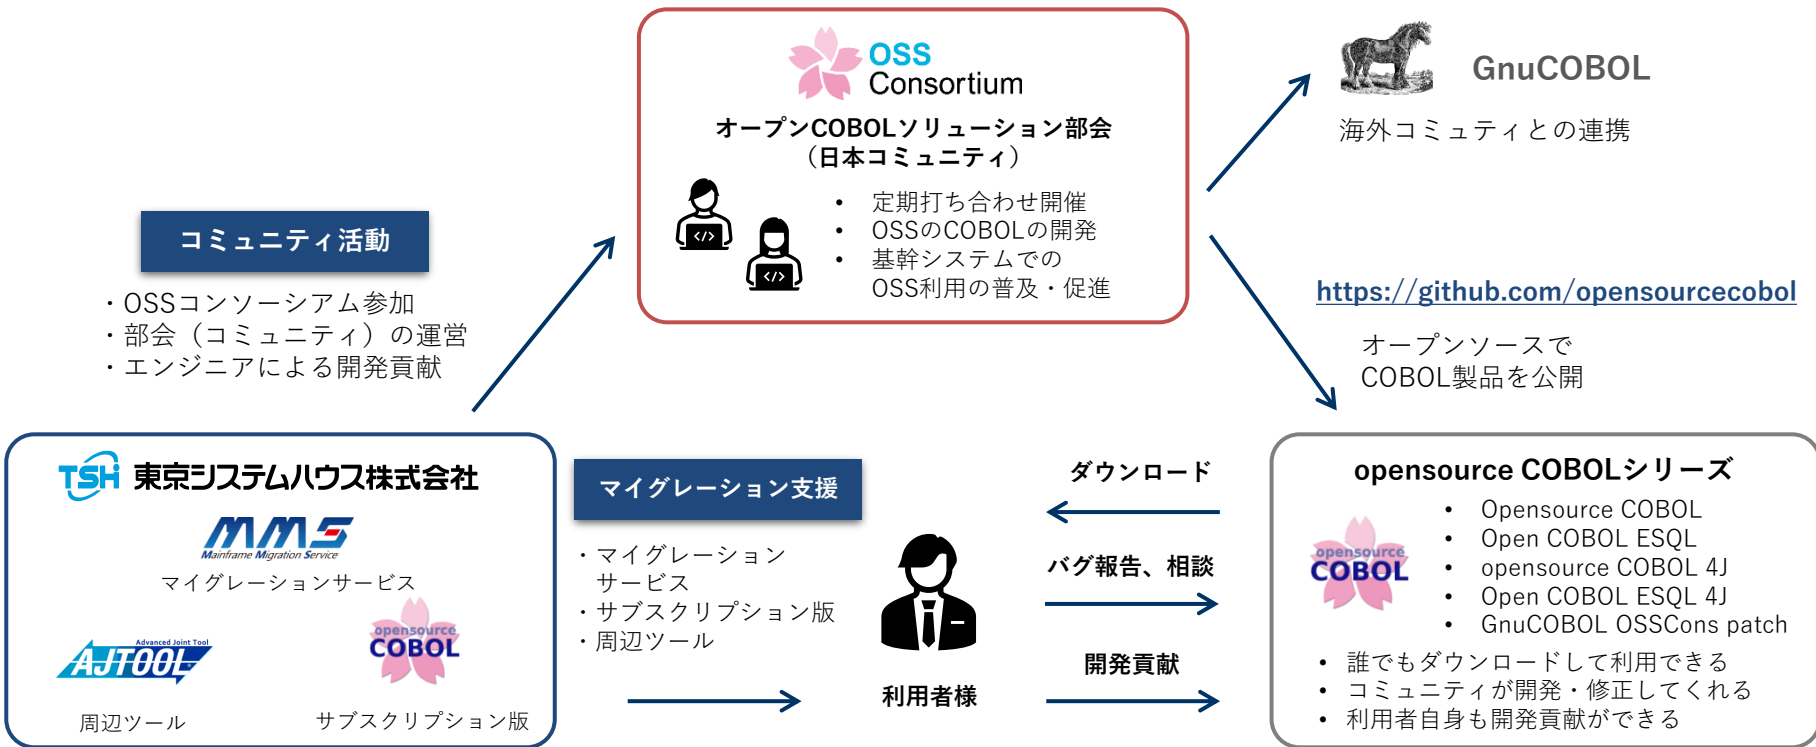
OSS Consortium

オープンCOBOLソリューション部会
（日本コミュニティ）

- 定期打ち合わせ開催
- OSSのCOBOLの開発
- 基幹システムでの OSS利用の普及・促進

GnuCOBOL

海外コミュティとの連携

コミュニティ活動

・OSSコンソーシアム参加
・部会（コミュニティ）の運営
・エンジニアによる開発貢献

https://github.com/opensourcecobol

オープンソースで
COBOL製品を公開

TSH 東京システムハウス株式会社

MMS Mainframe Migration Service

マイグレーションサービス

Advanced Joint Tool AJTOOL

周辺ツール

opensource COBOL

サブスクリプション版

マイグレーション支援

・マイグレーション サービス
・サブスクリプション版
・周辺ツール

利用者様

ダウンロード

バグ報告、相談

開発貢献

opensource COBOLシリーズ

opensource COBOL

- Opensource COBOL
- Open COBOL ESQL
- opensource COBOL 4J
- Open COBOL ESQL 4J
- GnuCOBOL OSSCons patch

- 誰でもダウンロードして利用できる
- コミュニティが開発・修正してくれる
- 利用者自身も開発貢献ができる